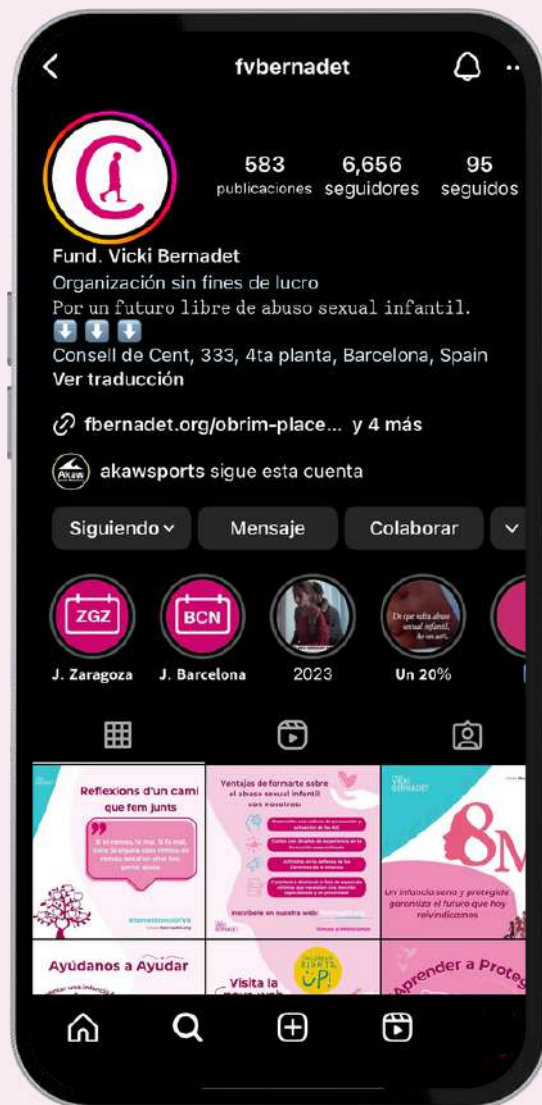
fvbernadet

583 publicaciones
6,656 seguidores
95 seguidos

Fund. Vicki Bernadet
Organización sin fines de lucro
Por un futuro libre de abuso sexual infantil.
⬇️ ⬇️ ⬇️
Consell de Cent, 333, 4ta planta, Barcelona, Spain
Ver traducción

fbernadet.org/obrim-place... y 4 más

akawsports sigue esta cuenta

Siguiendo
Mensaje
Colaborar

ZGZ
J. Zaragoza
BCN
J. Barcelona
2023
Un 20%

Reflexions d'un camí que fem junts

Ventajas de formarte sobre el abuso sexual infantil con nosotras:

Inscríbete en nuestra web:

VICKI BERNADET
8M
Un infancia sana y protegida garantiza el futuro que hoy reivindicamos

Ayúdanos a Ayudar

Visita la

UP!

Aprender a Prote